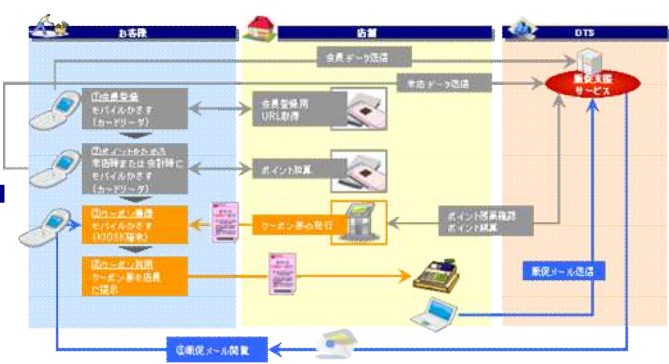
お客様

店舗

DTS

会員データ送信

来店データ送信

販促支援サービス

①会員登録
モバイルかざす
（カードリーダ）

会員登録用
URL取得

②ポイントためる
来店時または会計時に
モバイルかざす
（カードリーダ）

ポイント加算

③クーポン発行
モバイルかざす
（KIOSK端末）

クーポン券の発行

ポイント残高確認
ポイント減算

④クーポン利用
クーポン券を店員に提示

販促メール送信

⑤販促メール閲覧